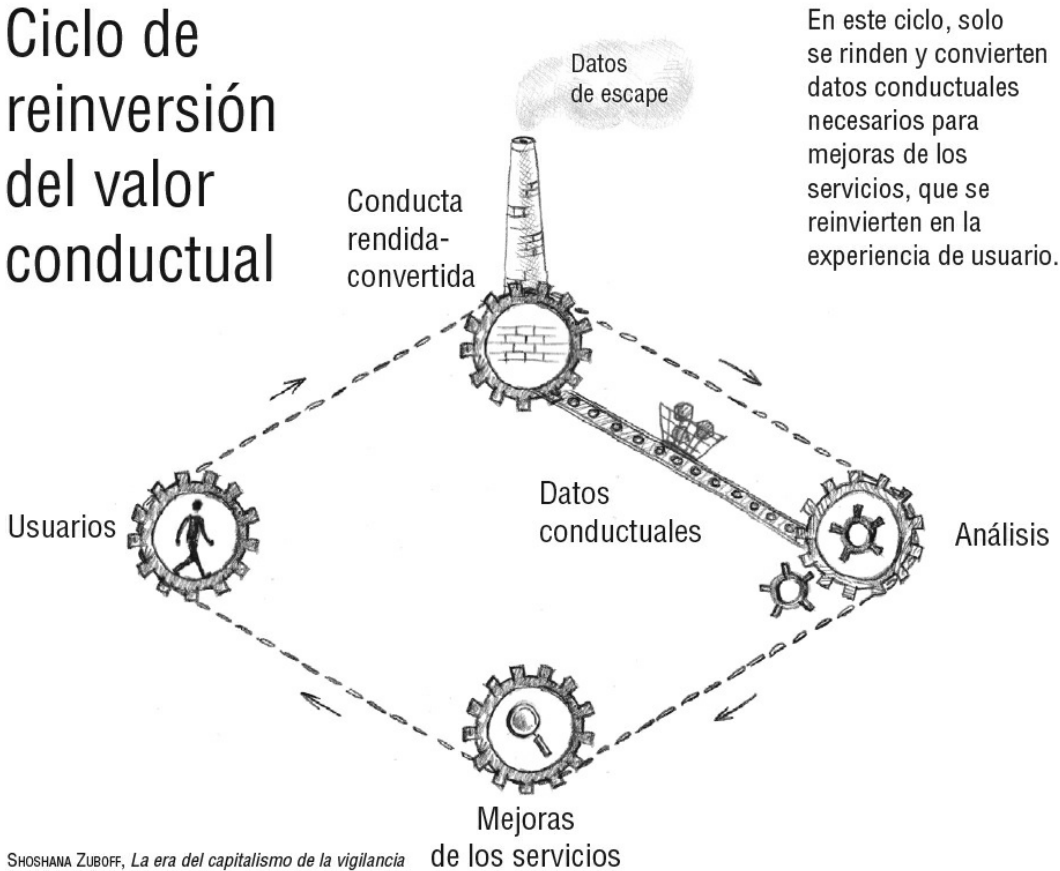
Ciclo de reinversión del valor conductual

En este ciclo, solo se rinden y convierten datos conductuales necesarios para mejoras de los servicios, que se reinvierten en la experiencia de usuario.

Datos de escape

Conducta rendida-convertida

Usuarios

Datos conductuales

Análisis

Mejoras de los servicios

SHOSHANA ZUBOFF, *La era del capitalismo de la vigilancia*